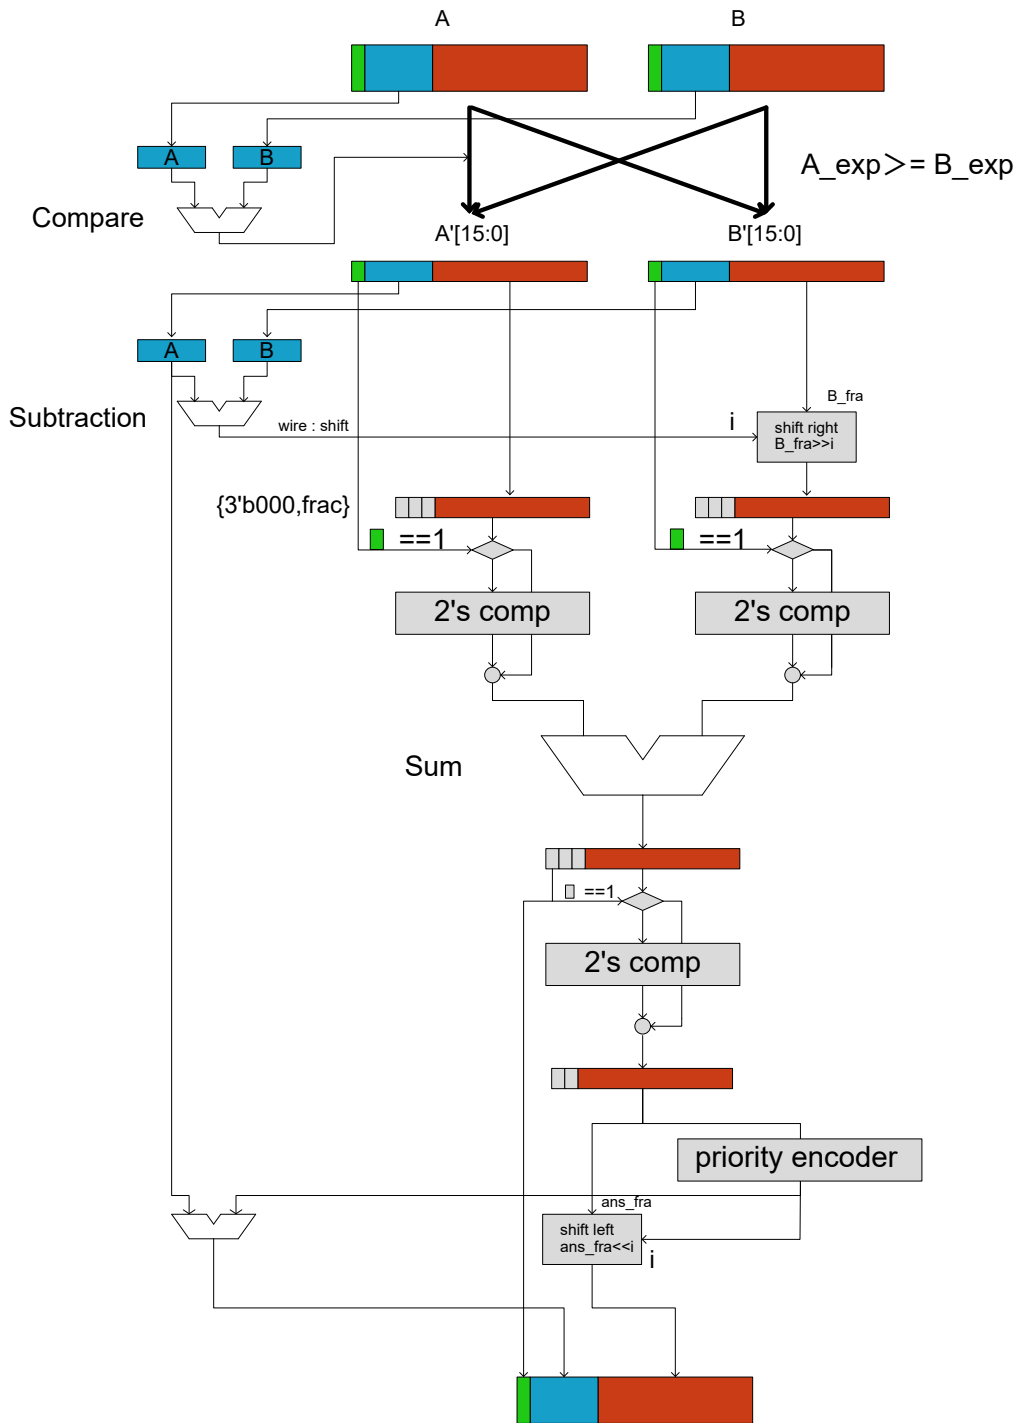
A
B
A
B
Compare
A_exp >= B_exp
A'[15:0]
B'[15:0]
A
B
Subtraction
B_fra
wire : shift
i
shift right
B_fra>>i
{3'b000,frac}
==1
==1
2's comp
2's comp
Sum
==1
2's comp
priority encoder
ans_fra
shift left
ans_fra<<i
i